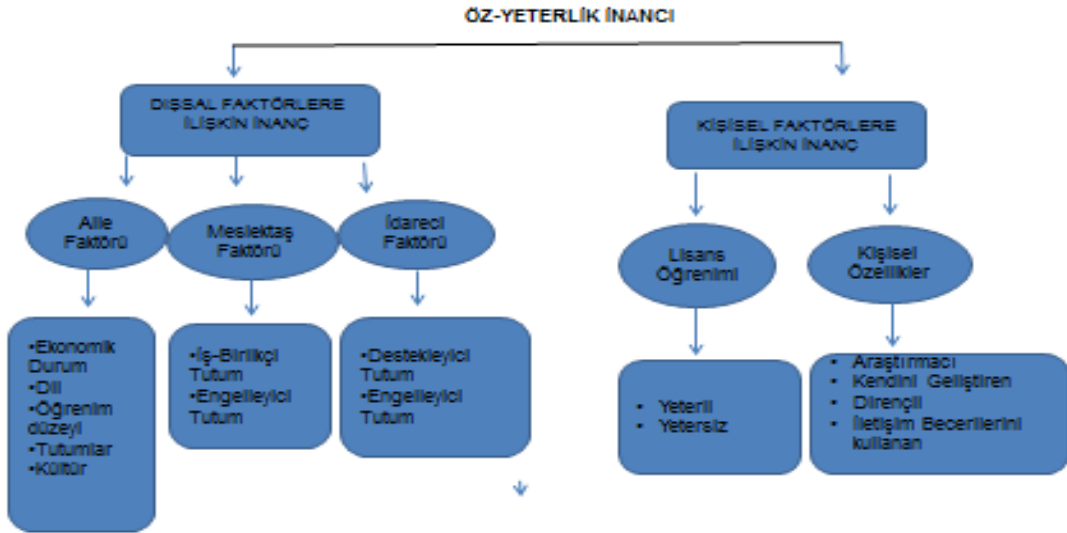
ÖZ-YETERLİK İNANCI

DIŞSAL FAKTÖRLERE İLİŞKİN İNANÇ

KİŞİSEL FAKTÖRLERE İLİŞKİN İNANÇ

Aile Faktörü

Meslektaş Faktörü

İdareci Faktörü

Lisans Öğrenimi

Kişisel Özellikler

•Ekonomik Durum
•Dili
•Öğrenim düzeyi
•Tutumlar
•Kültür

•İş-Birlikçi Tutum
•Engelleyici Tutum

•Destekleyici Tutum
•Engelleyici Tutum

• Yeterli
• Yetersiz

• Araştırmacı
• Kendini Geliştiren
• Dirençli
• İletişim Becerilerini kullanan